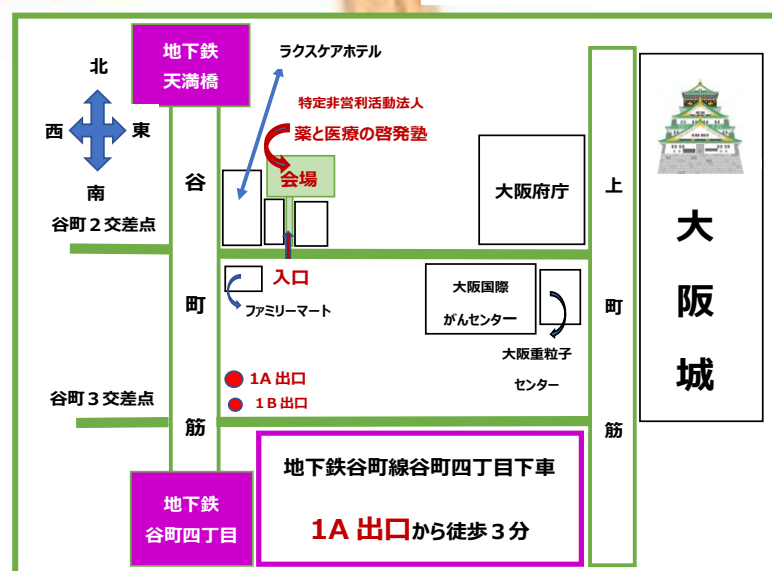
地下鉄
天満橋

ラクスケアホテル

北
西
東
南

特定非営利活動法人
薬と医療の啓発塾
会場

谷
町
筋

谷町２交差点

大阪府庁

上
町
筋

大
阪
城

入口

ファミリーマート

大阪国際
がんセンター

大阪重粒子
センター

1A 出口
1Ｂ出口

谷町３交差点

地下鉄
谷町四丁目

地下鉄谷町線谷町四丁目下車

1A 出口から徒歩３分